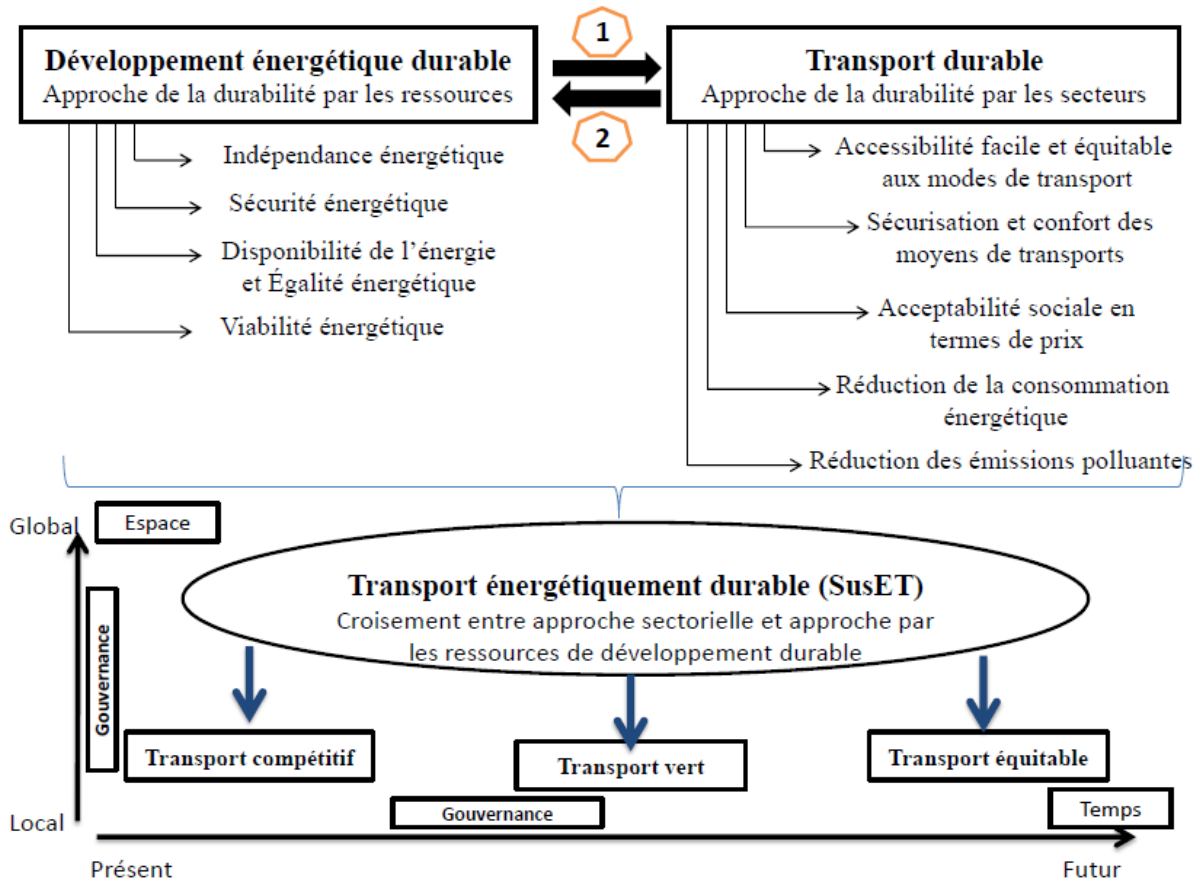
1

2

Développement énergétique durable
Approche de la durabilité par les ressources

Indépendance énergétique

Sécurité énergétique

Disponibilité de l'énergie et Égalité énergétique

Viabilité énergétique

Transport durable
Approche de la durabilité par les secteurs

Accessibilité facile et équitable aux modes de transport

Sécurisation et confort des moyens de transports

Acceptabilité sociale en termes de prix

Réduction de la consommation énergétique

Réduction des émissions polluantes

Global

Espace

Gouvernance

Transport énergétiquement durable (SusET)
Croisement entre approche sectorielle et approche par les ressources de développement durable

Transport compétitif

Transport vert

Transport équitable

Local

Gouvernance

Temps

Présent

Futur